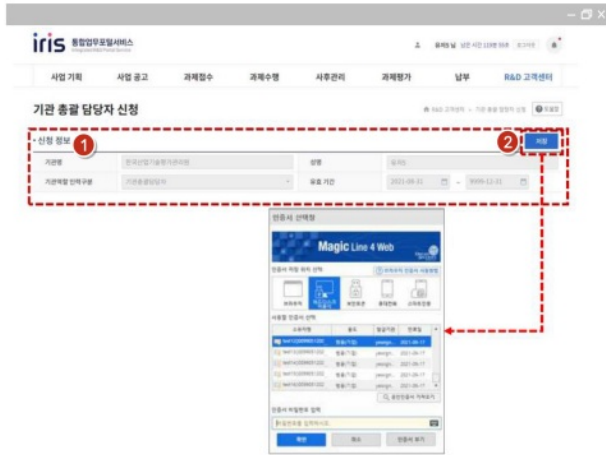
iris 통합업무포털서비스

사업 기획 사업 공고 과제접수 과제수행 사후관리 과제평가 납부 R&D 고객센터

기관 총괄 담당자 신청

신청 정보 1

2 저장

기관명 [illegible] 성명 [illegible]

기관역할 인력구분 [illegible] 유효 기간 2021-09-31 ~ 9999-12-31

인증서 선택창

Magic Line 4 Web

인증서 저장 위치 선택

사용할 인증서 선택

인증서 비밀번호 입력

확인 취소 인증서 보기